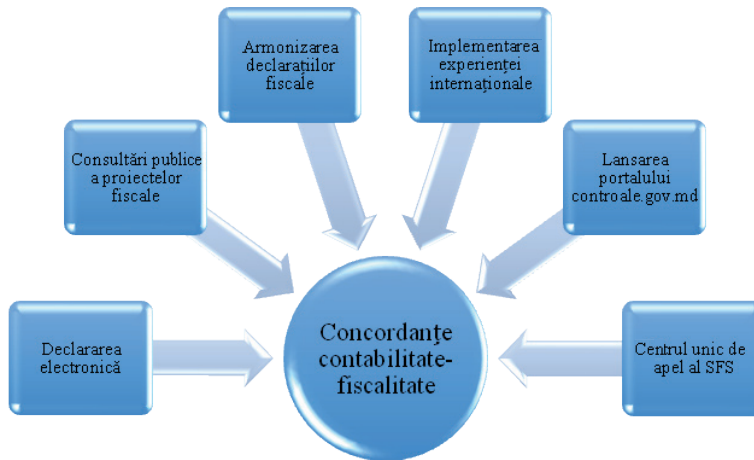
Armonizarea declarațiilor fiscale

Implementarea experienței internaționale

Consultări publice a proiectelor fiscale

Lansarea portalului controale.gov.md

Declararea electronică

Concordanțe contabilitate-fiscalitate

Centrul unic de apel al SFS